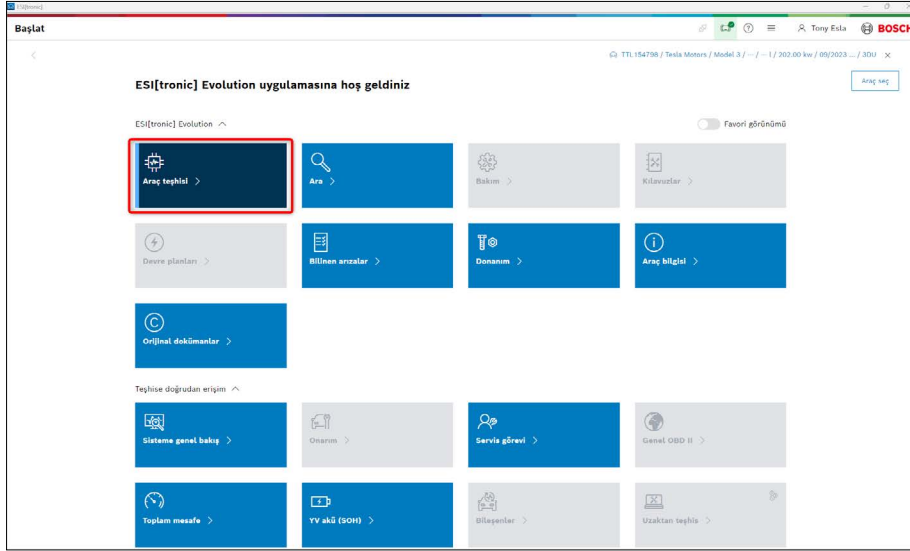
ESI[tronic]

Başlat

Tony Esla BOSCH

TTL 154798 / Tesla Motors / Model 3 / --- / --- I / 202.00 kw / 09/2023 ... / 3DU

ESI[tronic] Evolution uygulamasına hoş geldiniz

Araç seç

ESI[tronic] Evolution

Favori görünümü

Araç teşhisi >

Ara >

Bakım >

Kılavuzlar >

Devre planları >

Bilinen arızalar >

Donanım >

Araç bilgisi >

Orijinal dokümanlar >

Teşhise doğrudan erişim

Sisteme genel bakış >

Onarım >

Servis görevi >

Genel OBD II >

Toplam mesafe >

YV akü (SOH) >

Bileşenler >

Uzaktan teşhis >